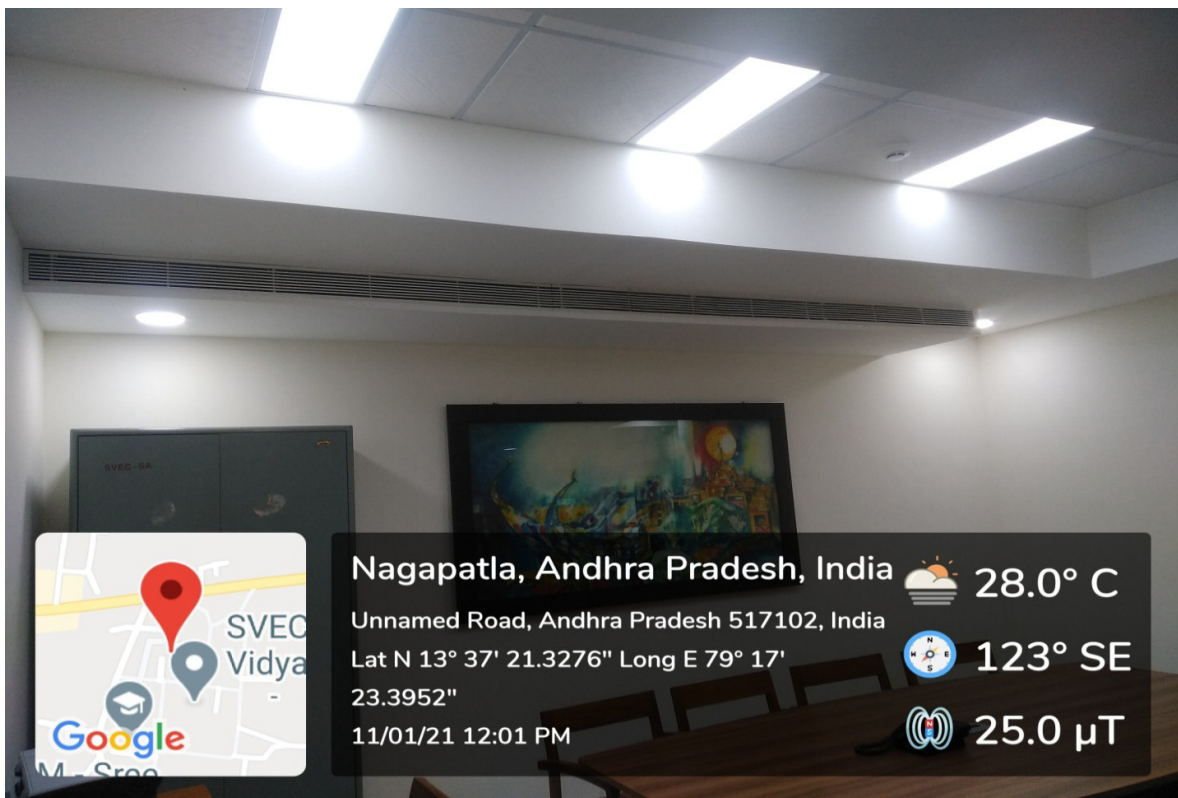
SVEC-SA

SVEC
Vidya
-
Google
M - Sree

Nagapatla, Andhra Pradesh, India
Unnamed Road, Andhra Pradesh 517102, India
Lat N 13° 37' 21.3276" Long E 79° 17' 23.3952"
11/01/21 12:01 PM

28.0° C
123° SE
25.0 μT